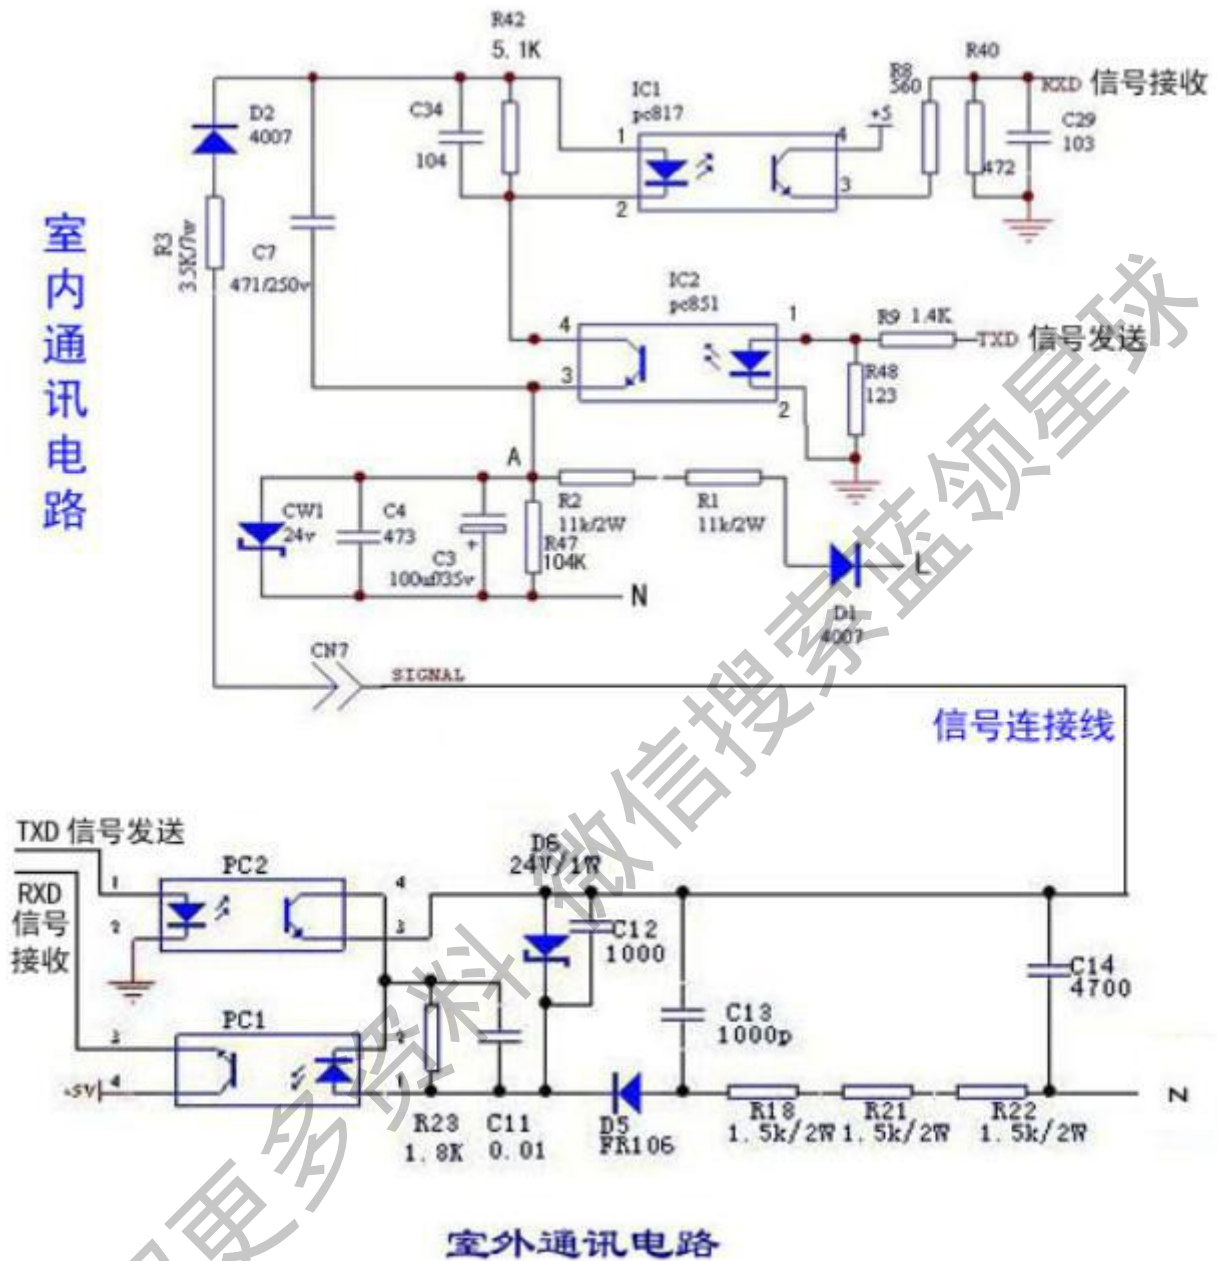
室内通讯电路

R42
5.1K
IC1
pc817
R8
560
R40
RXD 信号接收
D2
4007
C34
104
1
2
4
+5
3
C29
103
472
R3
3.5K/1w
C7
471/250v
IC2
pc851
4
3
1
2
R9 1.4K
TXD 信号发送
R48
123
A
CW1
24v
C4
473
C3
100u/35v
R2
11k/2W
R47
104K
R1
11k/2W
N
L
D1
4007
CN7
SIGNAL
信号连接线

TXD 信号发送
RXD
信号
接收
PC2
1
2
4
3
D6
24V/1W
C12
1000
C14
4700
PC1
3
4
+5V
1
C13
1000p
R23
1.8K
C11
0.01
D5
FR106
R18
1.5k/2W
R21
1.5k/2W
R22
1.5k/2W
N

室外通讯电路

更多资料 微信搜索 蓝领星球